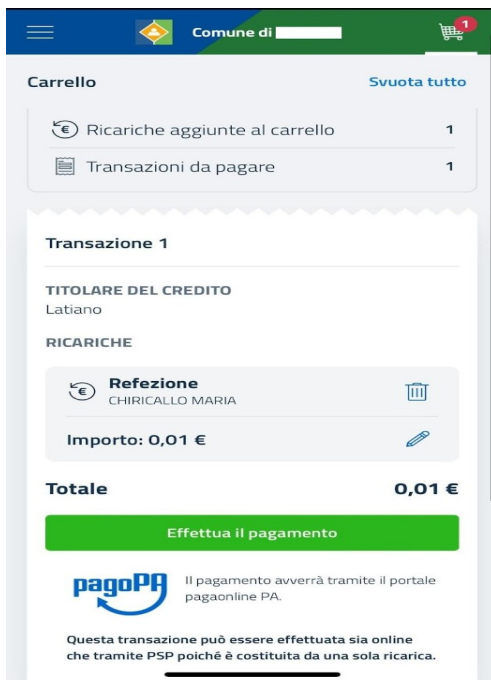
Comune di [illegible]

1

Carrello

Svuota tutto

Ricariche aggiunte al carrello 1

Transazioni da pagare 1

Transazione 1

TITOLARE DEL CREDITO
Latiano

RICARICHE

Refezione
CHIRICALLO MARIA

Importo: 0,01 €

Totale 0,01 €

Effettua il pagamento

pagoPA

Il pagamento avverrà tramite il portale pagaonline PA.

Questa transazione può essere effettuata sia online che tramite PSP poiché è costituita da una sola ricarica.